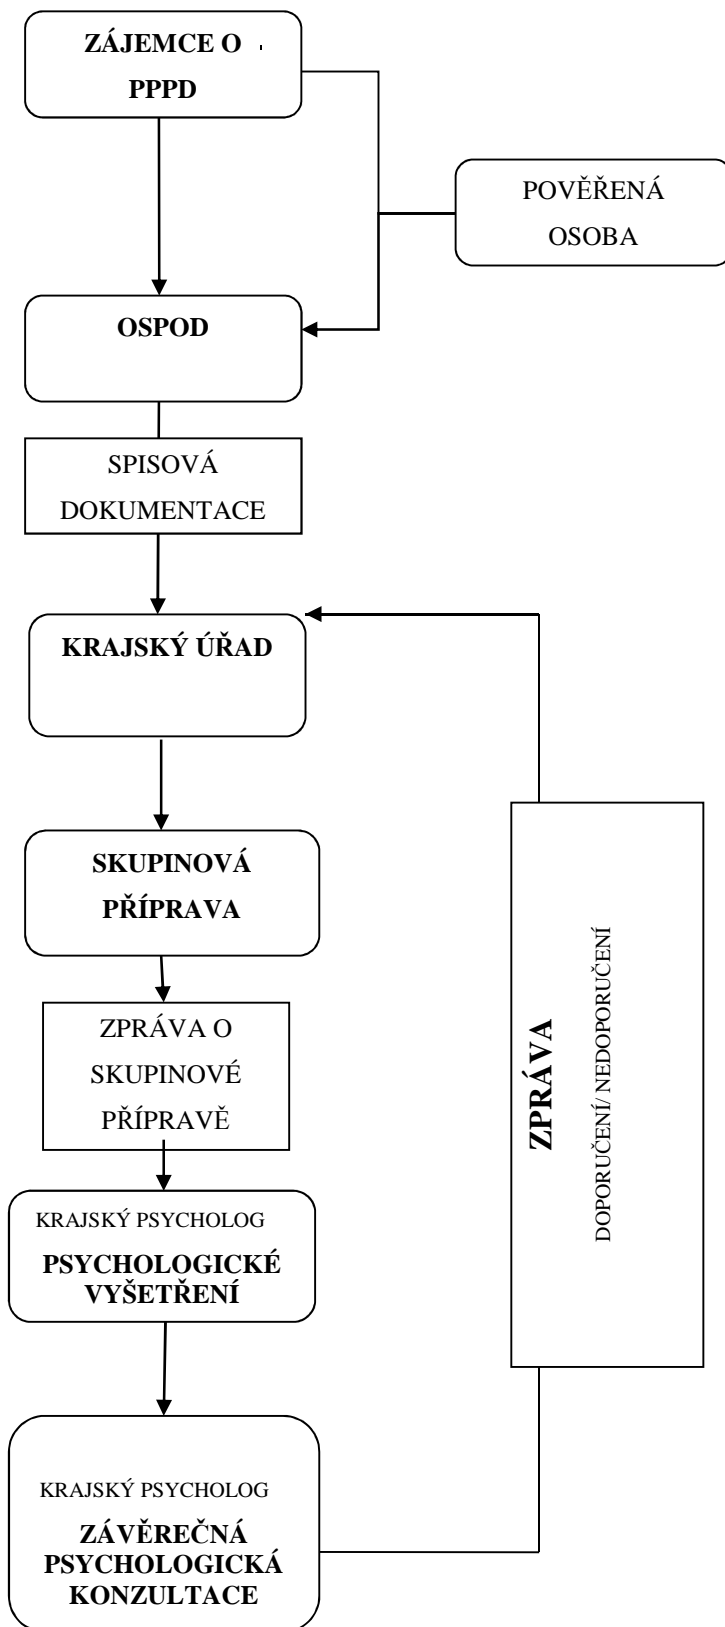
ZÁJEMCE O PPPD

POVĚŘENÁ OSOBA

OSPOD

SPISOVÁ DOKUMENTACE

KRAJSKÝ ÚŘAD

SKUPINOVÁ PŘÍPRAVA

ZPRÁVA O SKUPINOVÉ PŘÍPRAVĚ

KRAJSKÝ PSYCHOLOG

PSYCHOLOGICKÉ VYŠETŘENÍ

KRAJSKÝ PSYCHOLOG

ZÁVĚREČNÁ PSYCHOLOGICKÁ KONZULTACE

ZPRÁVA

DOPORUČENÍ/ NEDOPORUČENÍ